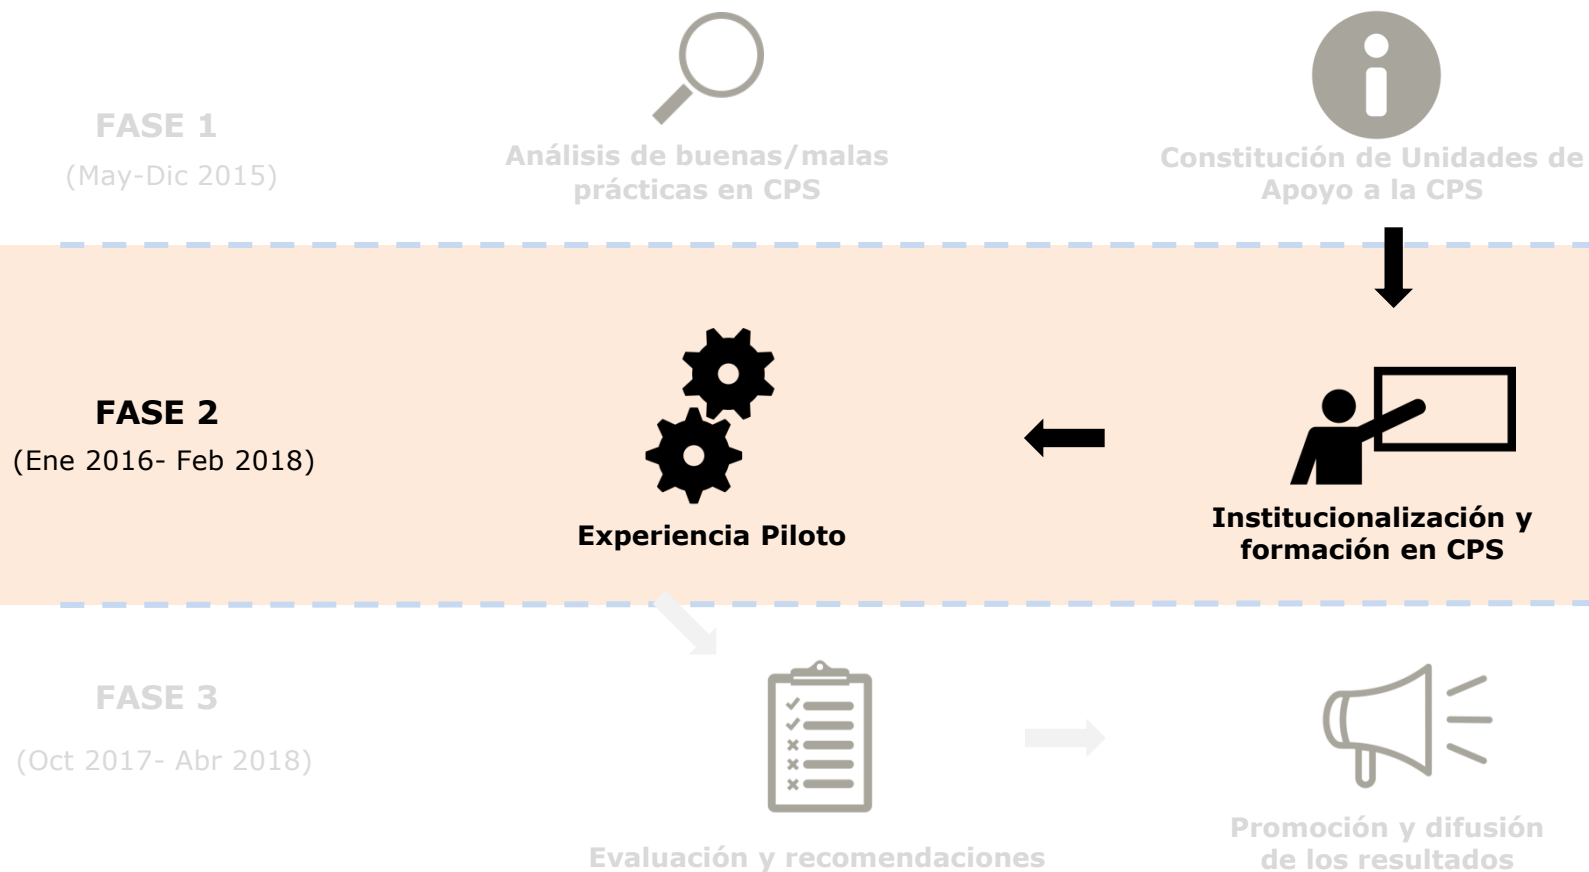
FASE 1
(May-Dic 2015)

Análisis de buenas/malas prácticas en CPS

Constitución de Unidades de Apoyo a la CPS

FASE 2
(Ene 2016- Feb 2018)

Experiencia Piloto

Institucionalización y formación en CPS

FASE 3
(Oct 2017- Abr 2018)

Evaluación y recomendaciones

Promoción y difusión de los resultados